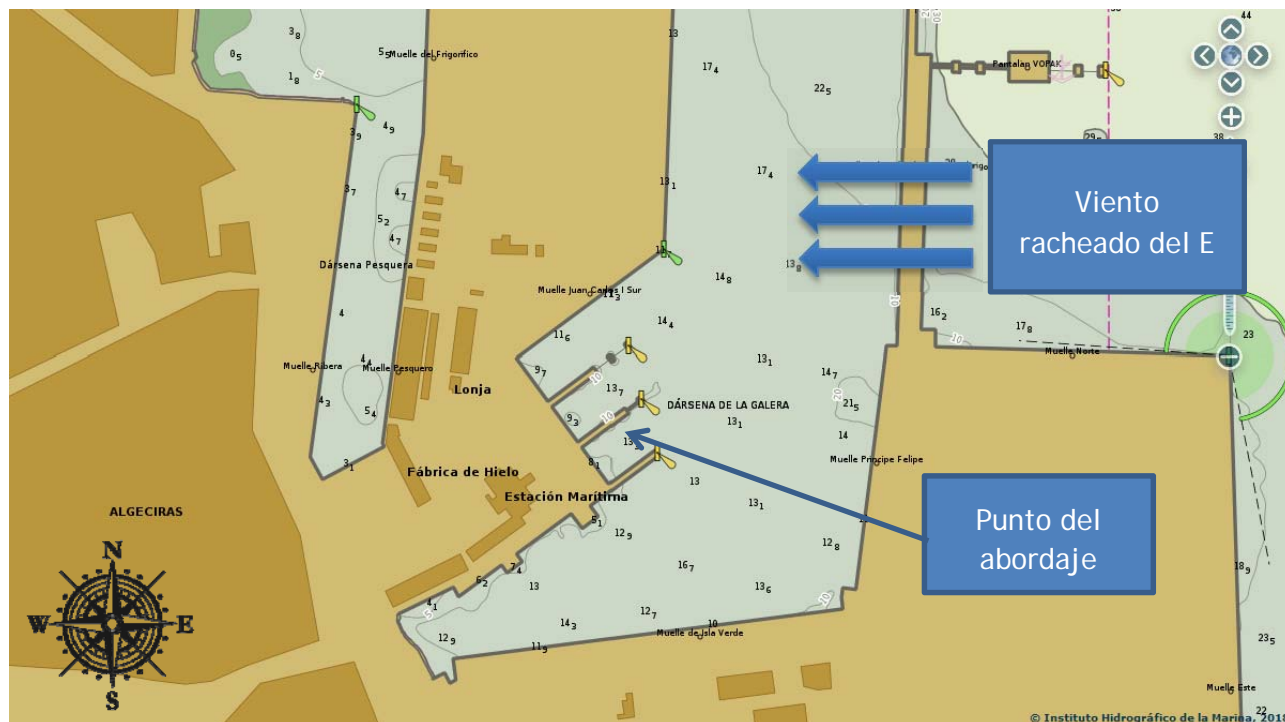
Muelle del Frigorífico
Pantalán VOPAK
Viento racheado del E
Dársena Pesquera
Muelle Juan Carlos I Sur
Muelle Ribera
Muelle Pesquero
Lonja
DÁRSENA DE LA GALERA
Muelle Norte
Fábrica de Hielo
Estación Marítima
Muelle Príncipe Felipe
Punto del abordaje
ALGECIRAS
N
W
E
S
Muelle de Isla Verde
Muelle Este
© Instituto Hidrográfico de la Marina, 201